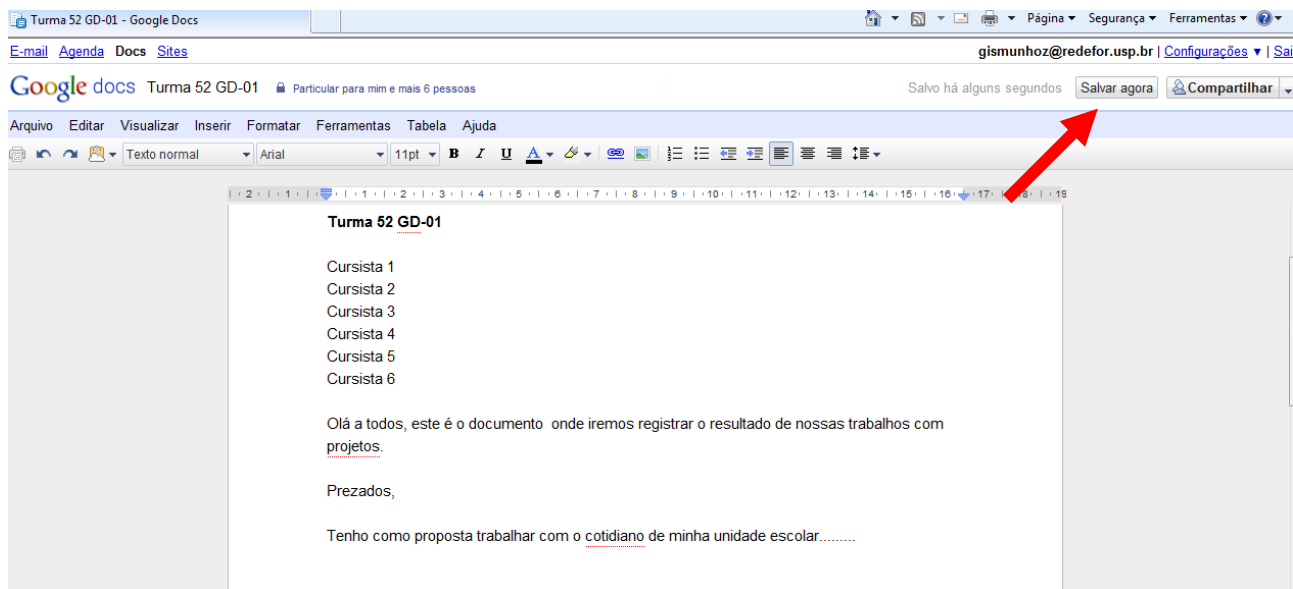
Turma 52 GD-01 - Google Docs

Página ▾ Segurança ▾ Ferramentas ▾

E-mail Agenda Docs Sites

gismunhoz@redefor.usp.br | Configurações ▾ | Sai

Google docs Turma 52 GD-01 Particular para mim e mais 6 pessoas

Salvo há alguns segundos Salvar agora Compartilhar

Arquivo Editar Visualizar Inserir Formatar Ferramentas Tabela Ajuda

Texto normal Arial 11pt B I U A

2 1 1 2 3 4 5 6 7 8 9 10 11 12 13 14 15 16 17 18 19

Turma 52 GD-01

Cursista 1
Cursista 2
Cursista 3
Cursista 4
Cursista 5
Cursista 6

Olá a todos, este é o documento onde iremos registrar o resultado de nossas trabalhos com projetos.

Prezados,

Tenho como proposta trabalhar com o cotidiano de minha unidade escolar.........